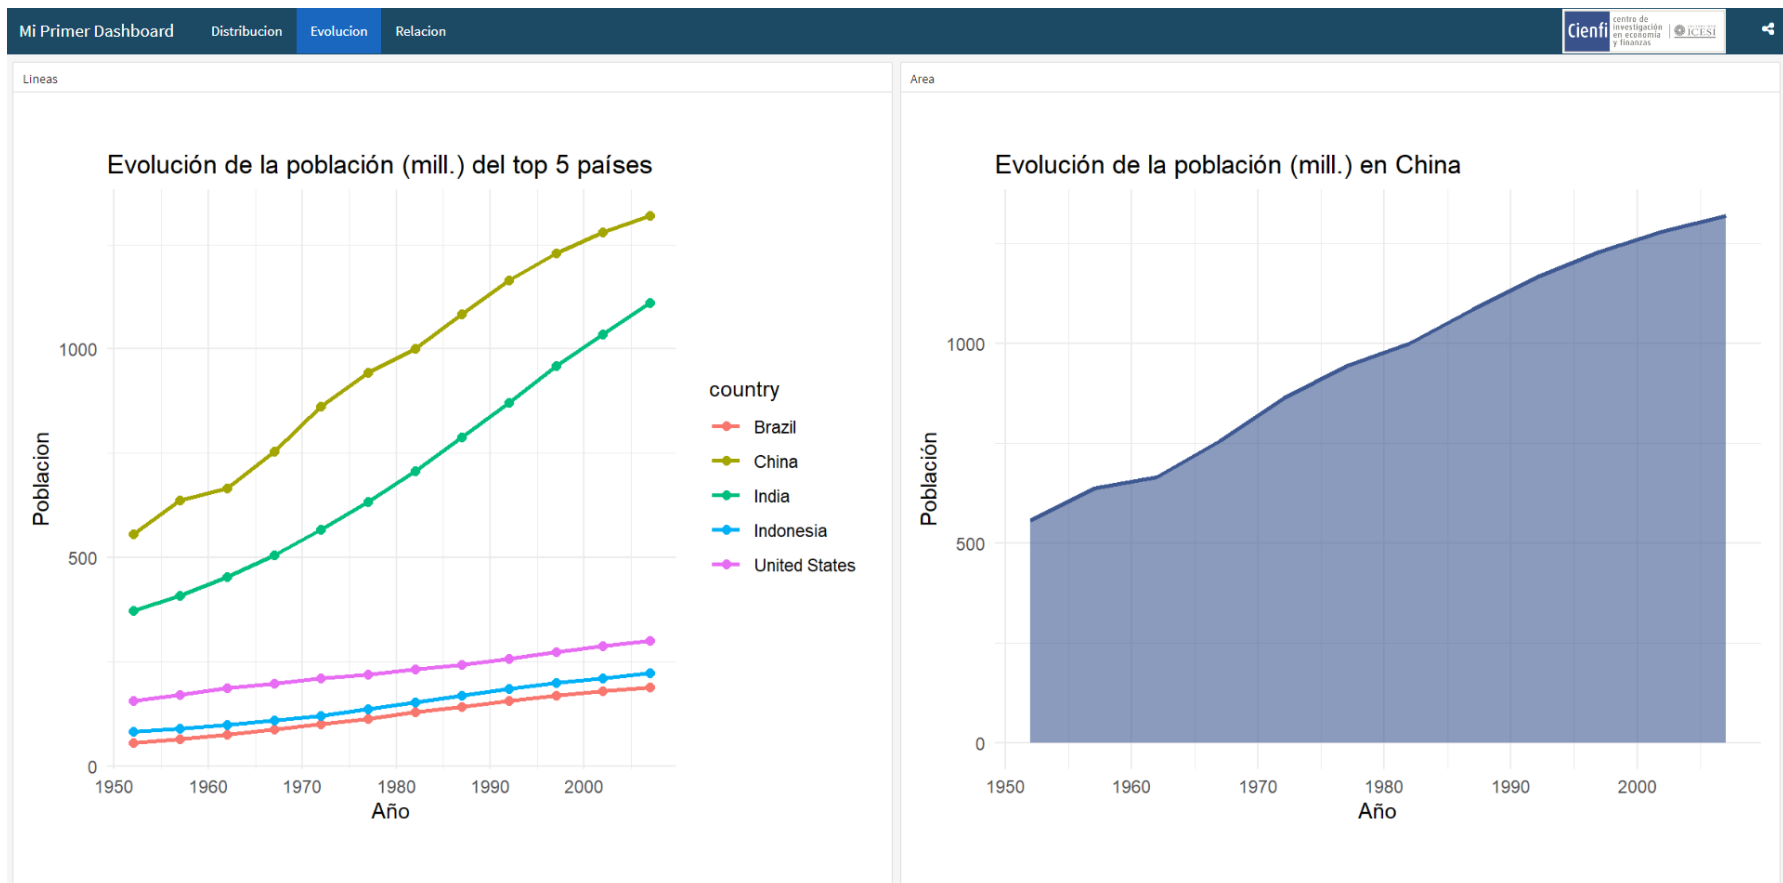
Mi Primer Dashboard Distribucion Evolucion Relacion

Cienfi centro de investigación en economía y finanzas ICESI

Lineas

Evolución de la población (mill.) del top 5 países

Poblacion

1000
500
0

1950 1960 1970 1980 1990 2000

Año

country
Brazil
China
India
Indonesia
United States

Area

Evolución de la población (mill.) en China

Población

1000
500
0

1950 1960 1970 1980 1990 2000

Año